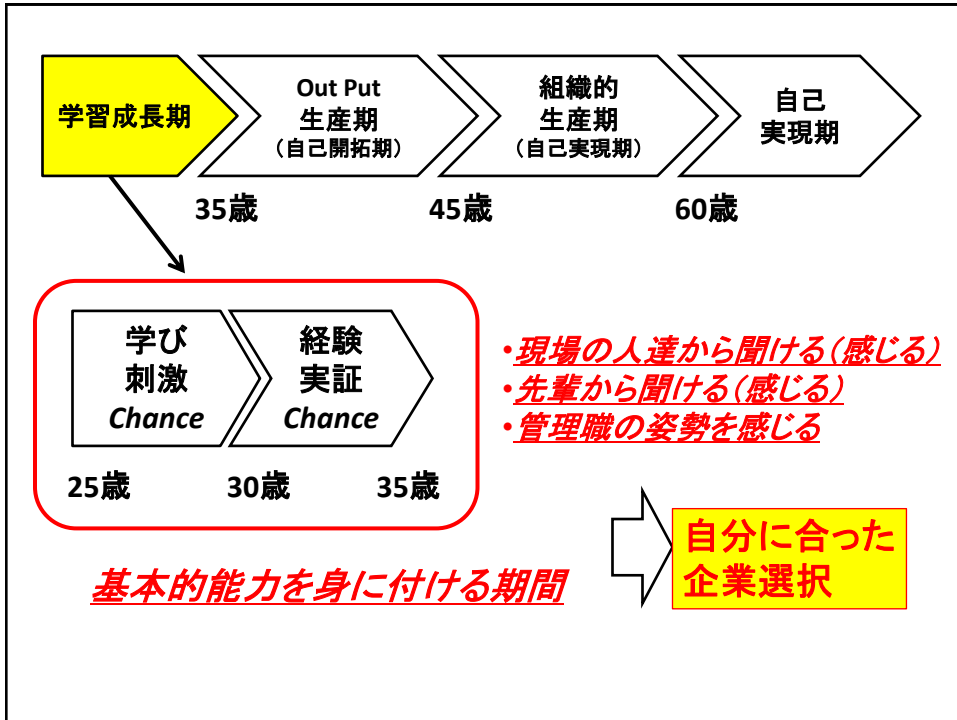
学習成長期

Out Put
生産期
（自己開拓期）

組織的
生産期
（自己実現期）

自己
実現期

35歳

45歳

60歳

学び
刺激
Chance

経験
実証
Chance

25歳

30歳

35歳

•現場の人達から聞ける（感じる）
•先輩から聞ける（感じる）
•管理職の姿勢を感じる

自分に合った
企業選択

基本的能力を身に付ける期間